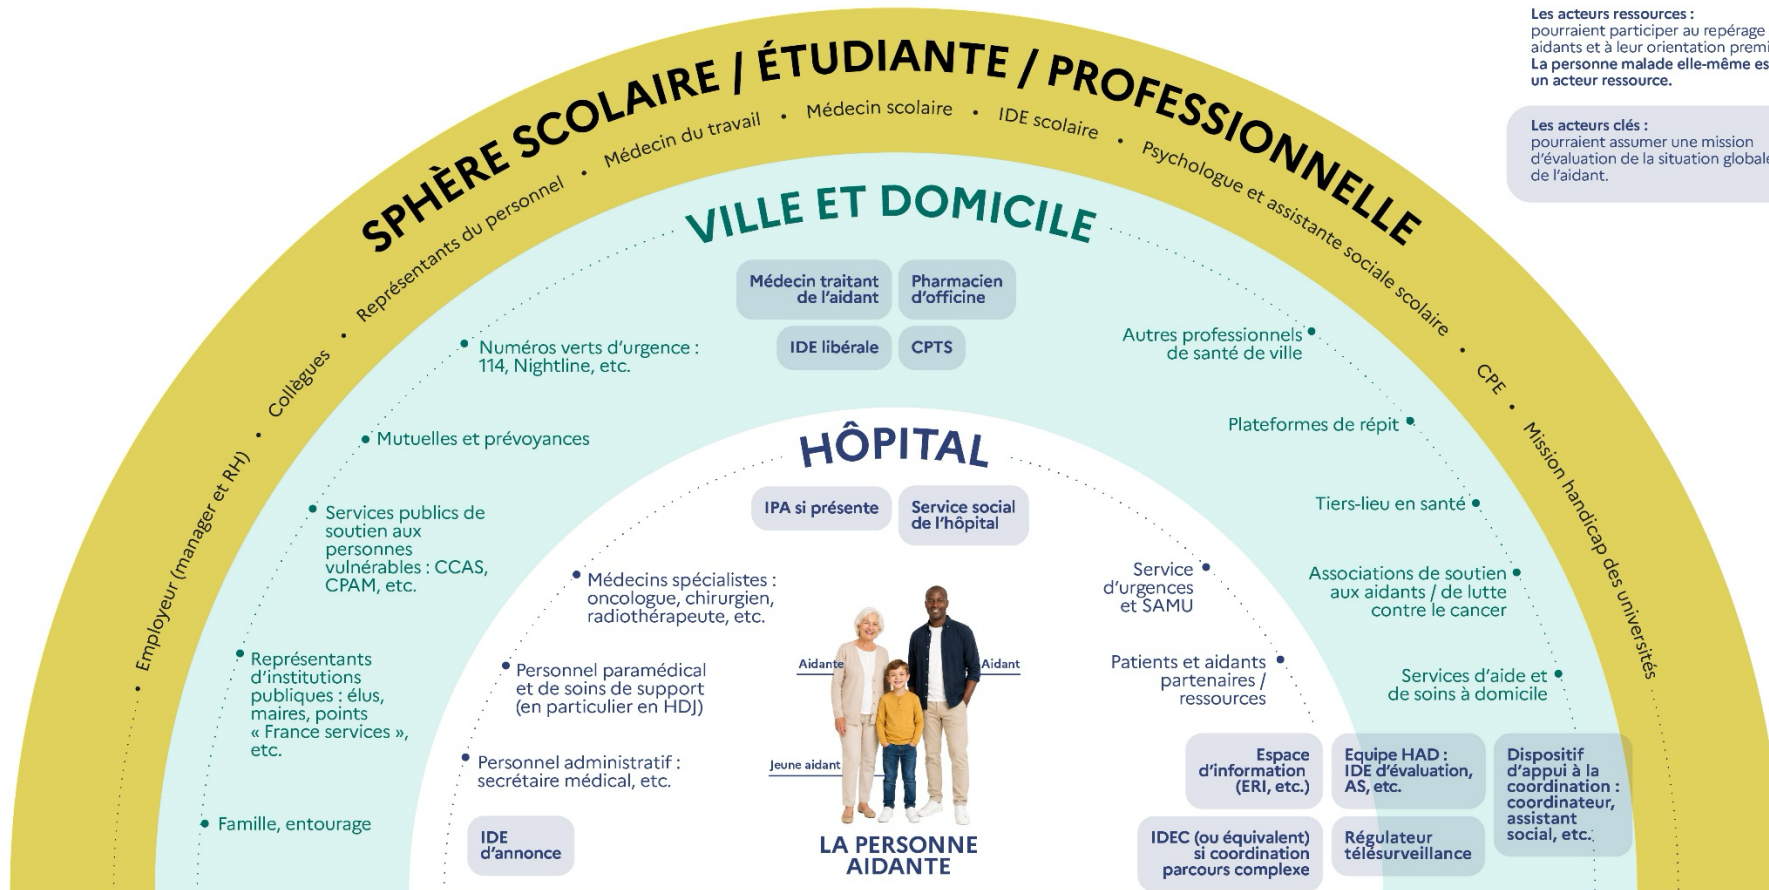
Les acteurs ressources :
pourraient participer au repérage aidants et à leur orientation premi
La personne malade elle-même es un acteur ressource.

Les acteurs clés :
pourraient assumer une mission d'évaluation de la situation globale de l'aidant.

SPHÈRE SCOLAIRE / ÉTUDIANTE / PROFESSIONNELLE

Employeur (manager et RH) • Collègues • Représentants du personnel • Médecin du travail • Médecin scolaire • IDE scolaire • Psychologue et assistante sociale scolaire • CPE • Mission handicap des universités

VILLE ET DOMICILE

Médecin traitant de l'aidant

Pharmacien d'officine

IDE libérale

CPTS

Numéros verts d'urgence : 114, Nightline, etc.

Mutuelles et prévoyances

Services publics de soutien aux personnes vulnérables : CCAS, CPAM, etc.

Représentants d'institutions publiques : élus, maires, points « France services », etc.

Famille, entourage

Autres professionnels de santé de ville

Plateformes de répit

Tiers-lieu en santé

Associations de soutien aux aidants / de lutte contre le cancer

Services d'aide et de soins à domicile

HÔPITAL

IPA si présente

Service social de l'hôpital

Médecins spécialistes : oncologue, chirurgien, radiothérapeute, etc.

Personnel paramédical et de soins de support (en particulier en HDJ)

Personnel administratif : secrétaire médical, etc.

IDE d'annonce

Service d'urgences et SAMU

Patients et aidants partenaires / ressources

Aidante

Aidant

Jeune aidant

LA PERSONNE AIDANTE

Espace d'information (ERI, etc.)

Equipe HAD : IDE d'évaluation, AS, etc.

Dispositif d'appui à la coordination : coordinateur, assistant social, etc.

IDEC (ou équivalent) si coordination parcours complexe

Régulateur télésurveillance